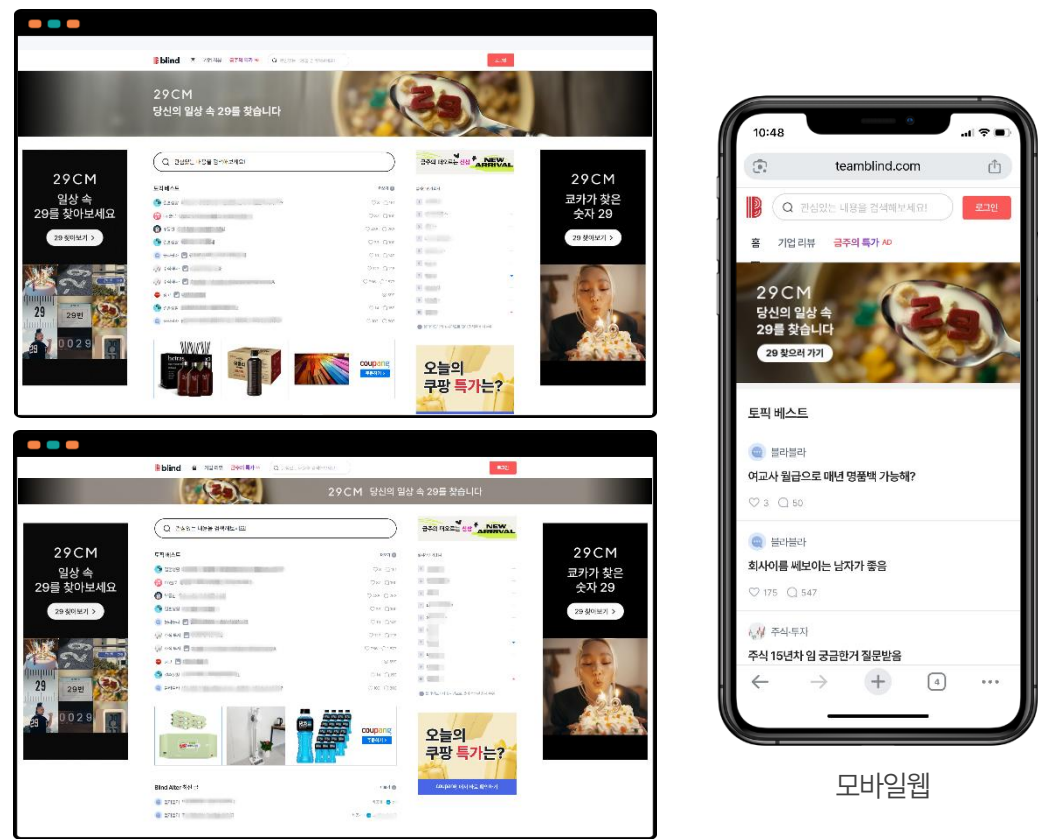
blind 기업리뷰 금주의 특가

29CM
당신의 일상 속 29를 찾습니다

29CM
일상 속
29를 찾아보세요
29 찾아보기 >

토픽 베스트

금주의 테오프는 신상 NEW ARRIVAL

29CM
코카가 찾은
숫자 29
29 찾아보기 >

coupang

오늘의
쿠팡 특가는?

blind 기업리뷰 금주의 특가

29CM 당신의 일상 속 29를 찾습니다

29CM
일상 속
29를 찾아보세요
29 찾아보기 >

토픽 베스트

금주의 테오프는 신상 NEW ARRIVAL

29CM
코카가 찾은
숫자 29
29 찾아보기 >

coupang

오늘의
쿠팡 특가는?

Blind After 추천

10:48
teamblind.com
관심있는 내용을 검색해보세요!
로그인
홈 기업 리뷰 금주의 특가 AD

29CM
당신의 일상 속
29를 찾습니다
29 찾으러 가기

토픽 베스트

블라블라
여교사 월급으로 매년 명품백 가능해?
♡ 3 ◯ 50

블라블라
회사이름 쎄보이는 남자가 좋음
♡ 175 ◯ 547

주식·투자
주식 15년차 임 궁금한거 질문받음

4

모바일웹